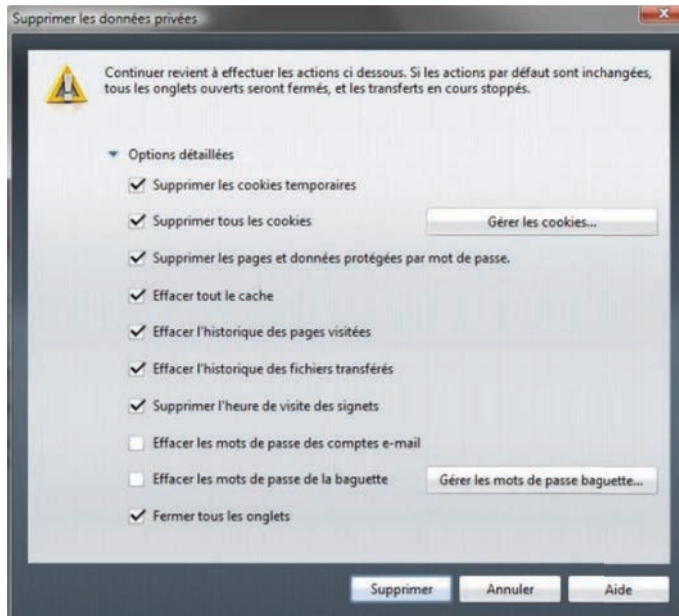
Supprimer les données privées

Continuer revient à effectuer les actions ci dessous. Si les actions par défaut sont inchangées, tous les onglets ouverts seront fermés, et les transferts en cours stoppés.

Options détaillées

Supprimer les cookies temporaires

Supprimer tous les cookies

Gérer les cookies...

Supprimer les pages et données protégées par mot de passe.

Effacer tout le cache

Effacer l'historique des pages visitées

Effacer l'historique des fichiers transférés

Supprimer l'heure de visite des signets

Effacer les mots de passe des comptes e-mail

Effacer les mots de passe de la baguette

Gérer les mots de passe baguette...

Fermer tous les onglets

Supprimer

Annuler

Aide